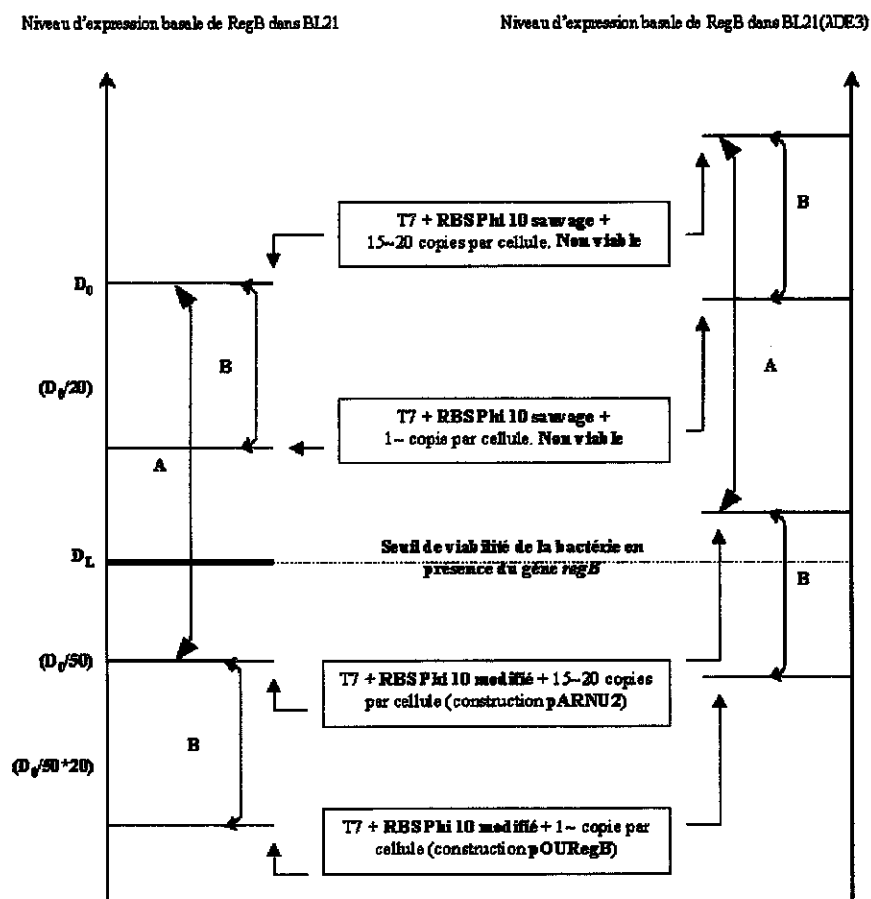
Niveau d'expression basale de RegB dans BL21

Niveau d'expression basale de RegB dans BL21(λDE3)

T7 + RBS Phi 10 sauvage + 15~20 copies par cellule. Non viable

B

$D_0$

B

A

$(D_0/20)$

T7 + RBS Phi 10 sauvage + 1~ copie par cellule. Non viable

A

$D_L$

Seuil de viabilité de la bactérie en presence du gène *regB*

B

$(D_0/50)$

T7 + RBS Phi 10 modifié + 15~20 copies par cellule (construction pARNU2)

B

$(D_0/50*20)$

T7 + RBS Phi 10 modifié + 1~ copie par cellule (construction pOURegB)